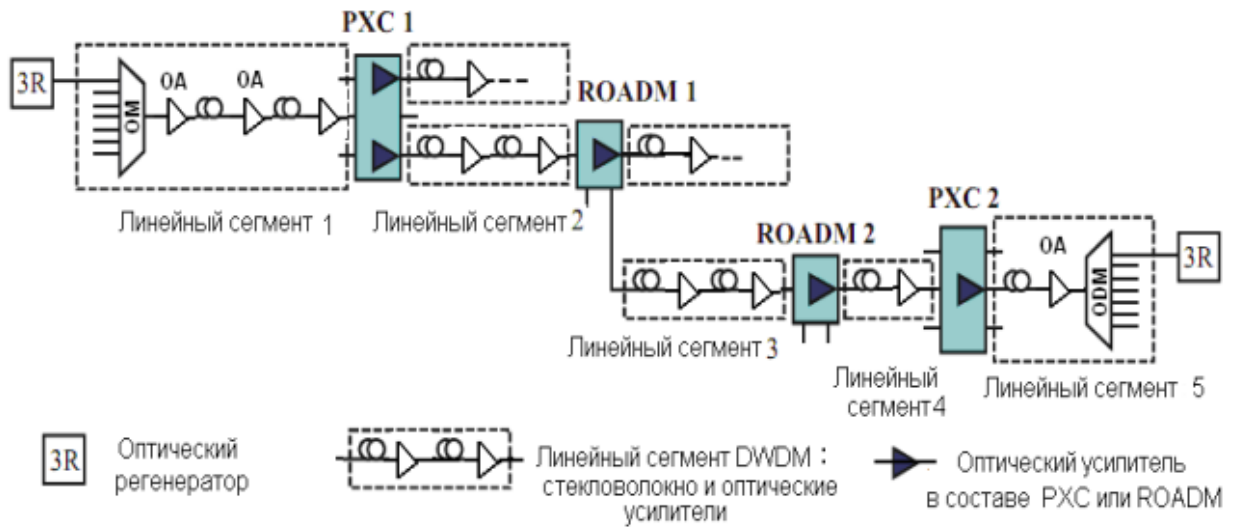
PXC 1

ROADM 1

3R

OM

OA

OA

Линейный сегмент 1

Линейный сегмент 2

ROADM 2

PXC 2

OA

ODM

3R

Линейный сегмент 3

Линейный сегмент 4

Линейный сегмент 5

3R

Оптический регенератор

Линейный сегмент DWDM : стекловолокно и оптические усилители

Оптический усилитель в составе PXC или ROADM